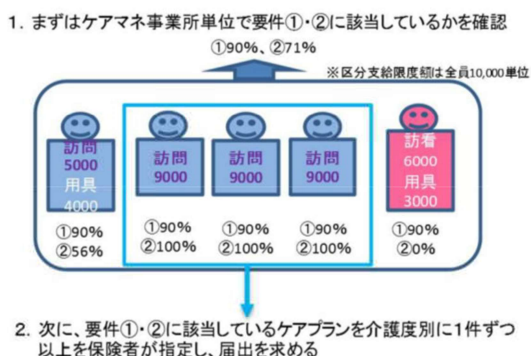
1. まずはケアマネ事業所単位で要件①・②に該当しているかを確認

①90%、②71%

※区分支給限度額は全員10,000単位

訪問
5000
用具
4000

①90%
②56%

訪問
9000

①90%
②100%

訪問
9000

①90%
②100%

訪問
9000

①90%
②100%

訪看
6000
用具
3000

①90%
②0%

2. 次に、要件①・②に該当しているケアプランを介護度別に1件ずつ以上を保険者が指定し、届出を求める